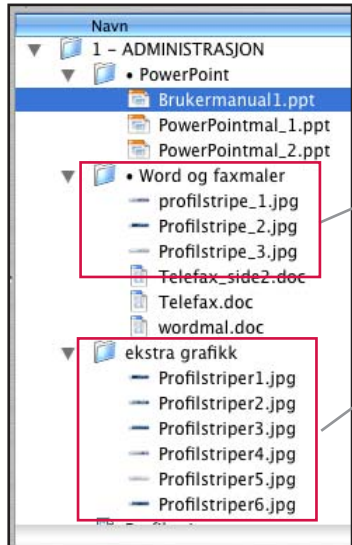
Navn

1 – ADMINISTRASJON

• PowerPoint

Brukermanual1.ppt

PowerPointmal_1.ppt

PowerPointmal_2.ppt

• Word og faxmaler

profilstripe_1.jpg

Profilstripe_2.jpg

Profilstripe_3.jpg

Telefax_side2.doc

Telefax.doc

wordmal.doc

ekstra grafikk

Profilstriper1.jpg

Profilstriper2.jpg

Profilstriper3.jpg

Profilstriper4.jpg

Profilstriper5.jpg

Profilstriper6.jpg

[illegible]